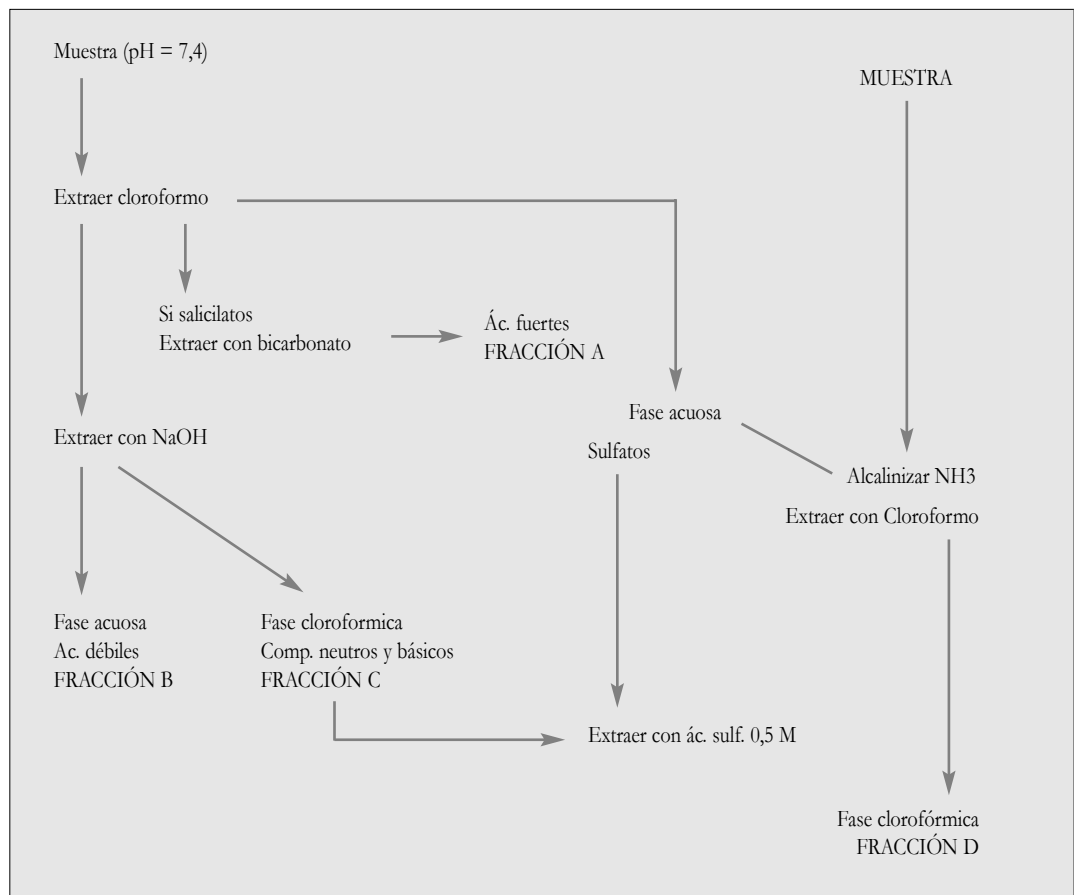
Muestra (pH = 7,4)

MUESTRA

Extraer cloroformo

Si salicilatos
Extraer con bicarbonato

Ác. fuertes
FRACCIÓN A

Fase acuosa

Extraer con NaOH

Sulfatos

Alcalinizar NH3
Extraer con Cloroformo

Fase acuosa
Ac. débiles
FRACCIÓN B

Fase cloroformica
Comp. neutros y básicos
FRACCIÓN C

Extraer con ác. sulf. 0,5 M

Fase clorofórmica
FRACCIÓN D